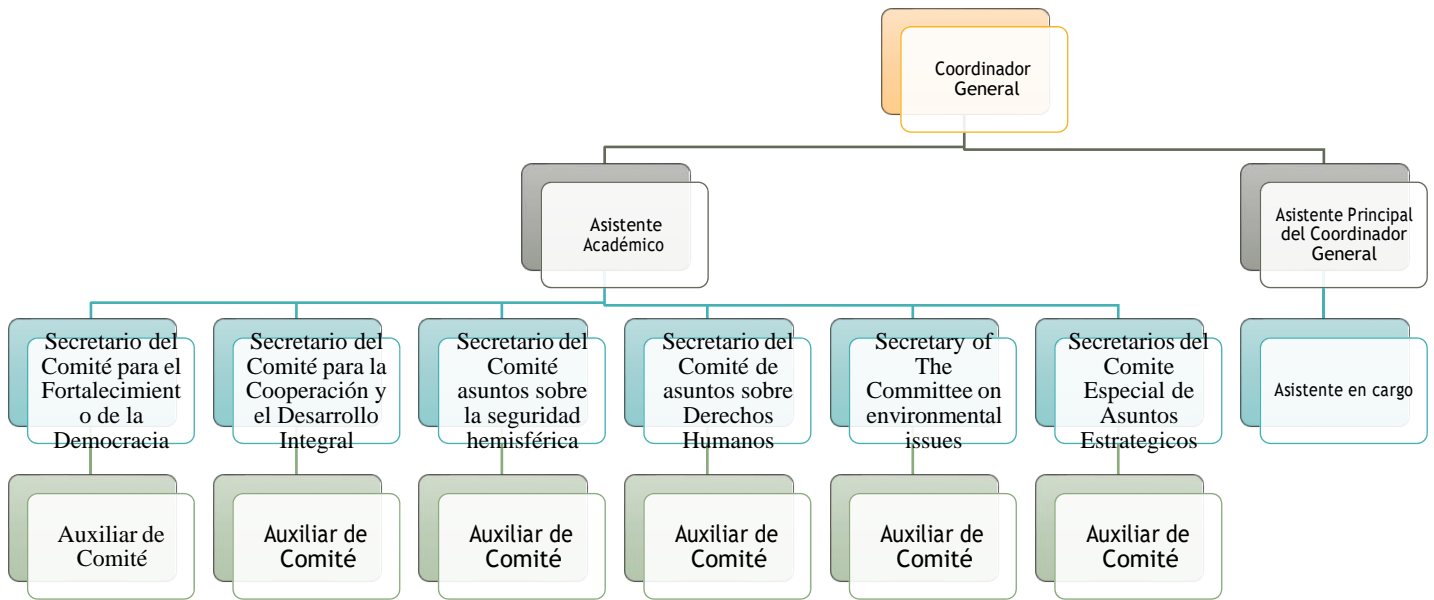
Coordinador General

Asistente Académico

Asistente Principal del Coordinador General

Secretario del Comité para el Fortalecimiento de la Democracia

Secretario del Comité para la Cooperación y el Desarrollo Integral

Secretario del Comité asuntos sobre la seguridad hemisférica

Secretario del Comité de asuntos sobre Derechos Humanos

Secretary of The Committee on environmental issues

Secretarios del Comite Especial de Asuntos Estrategicos

Asistente en cargo

Auxiliar de Comité

Auxiliar de Comité

Auxiliar de Comité

Auxiliar de Comité

Auxiliar de Comité

Auxiliar de Comité